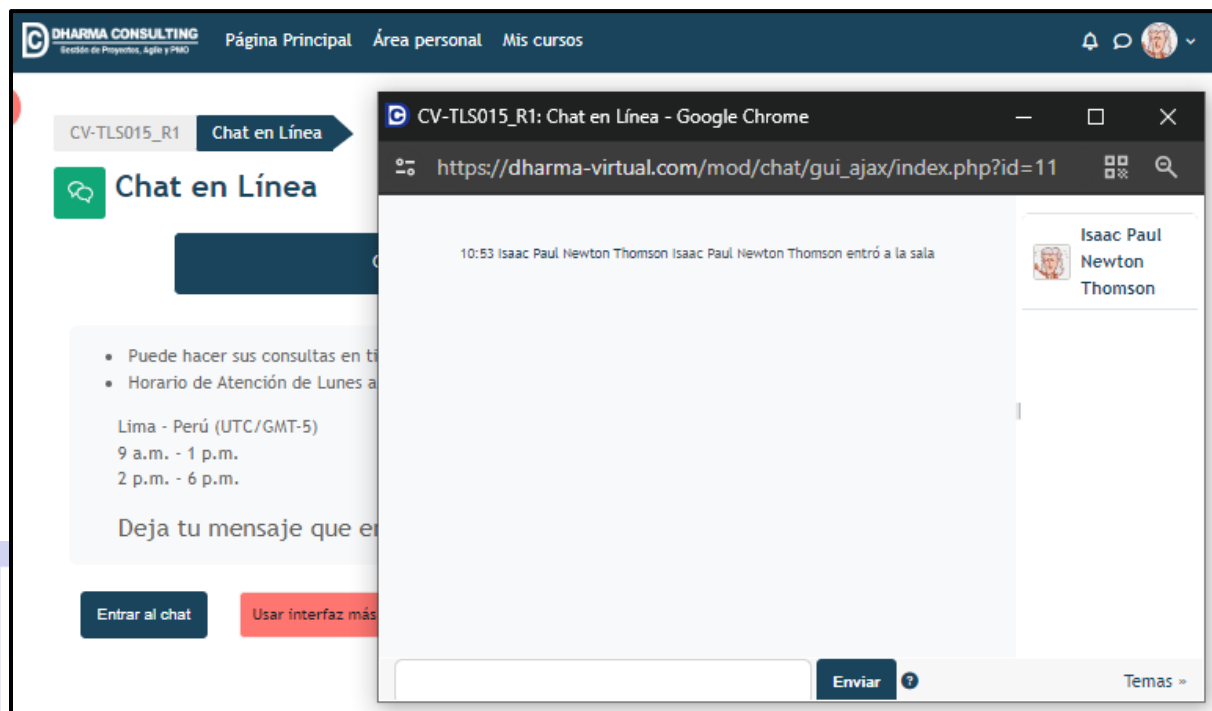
DHARMA CONSULTING
Gestión de Proyectos, Agile y PMO

Página Principal Área personal Mis cursos

CV-TLS015_R1 Chat en Línea

Chat en Línea

Puede hacer sus consultas en ti
Horario de Atención de Lunes a

Lima - Perú (UTC/GMT-5)
9 a.m. - 1 p.m.
2 p.m. - 6 p.m.

Deja tu mensaje que en

Entrar al chat Usar interfaz más

CV-TLS015_R1: Chat en Línea - Google Chrome

https://dharma-virtual.com/mod/chat/gui_ajax/index.php?id=11

10:53 Isaac Paul Newton Thomson Isaac Paul Newton Thomson entró a la sala

Isaac Paul Newton Thomson

Enviar

Temas »